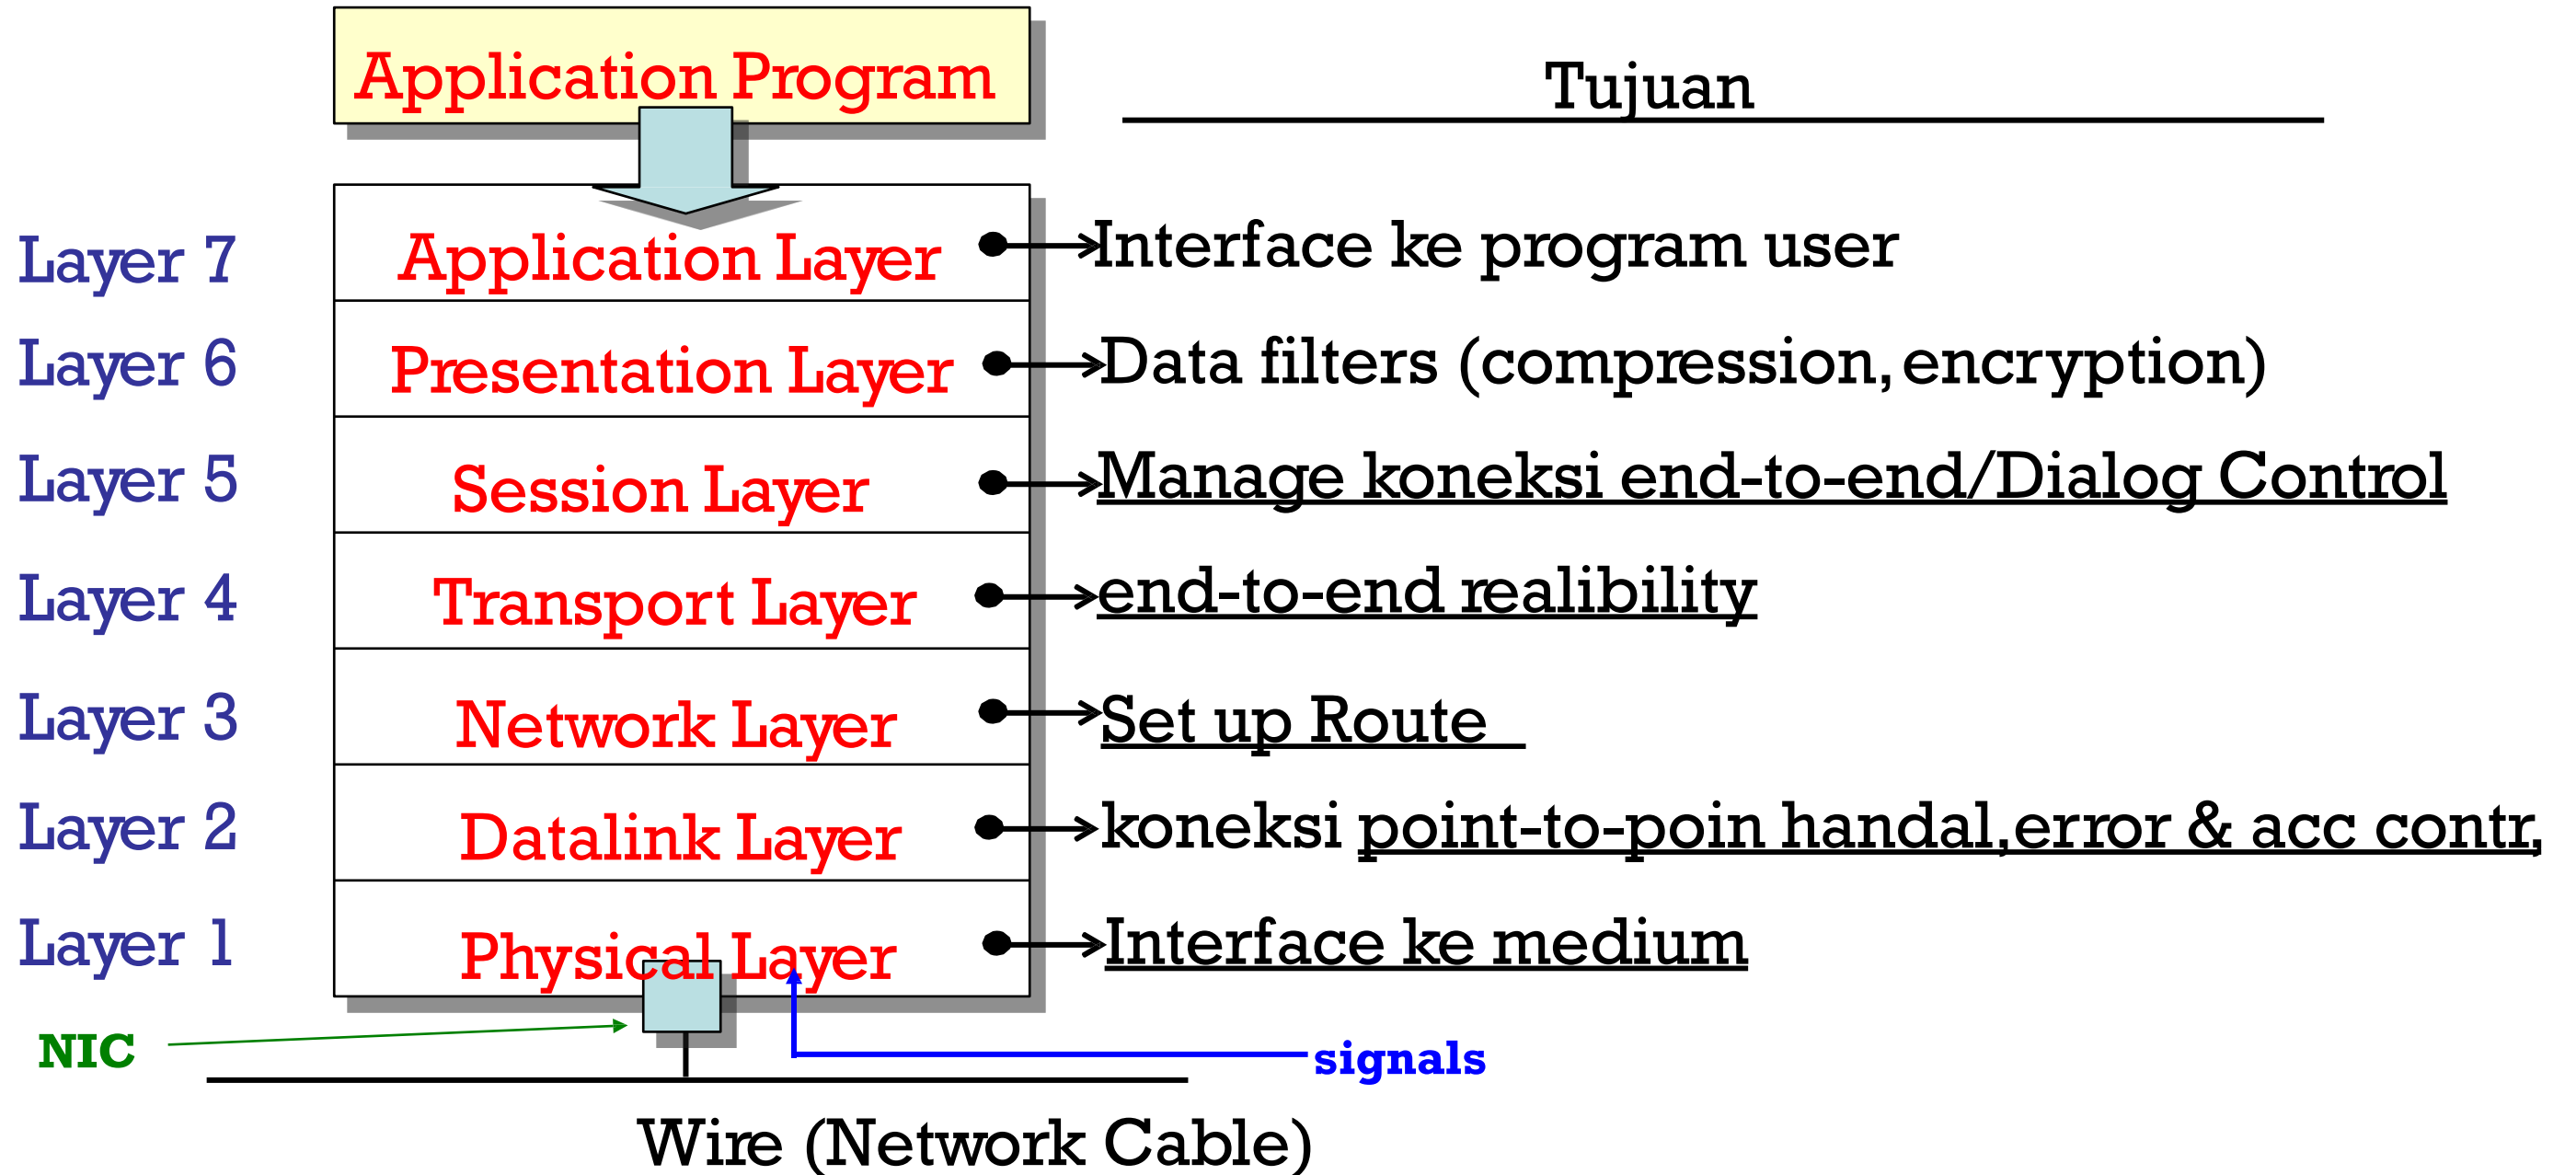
Application Program

Tujuan

Layer 7 Application Layer Interface ke program user

Layer 6 Presentation Layer Data filters (compression, encryption)

Layer 5 Session Layer Manage koneksi end-to-end/Dialog Control

Layer 4 Transport Layer end-to-end realibility

Layer 3 Network Layer Set up Route

Layer 2 Datalink Layer koneksi point-to-poin handal, error & acc contr,

Layer 1 Physical Layer Interface ke medium

NIC

signals

Wire (Network Cable)